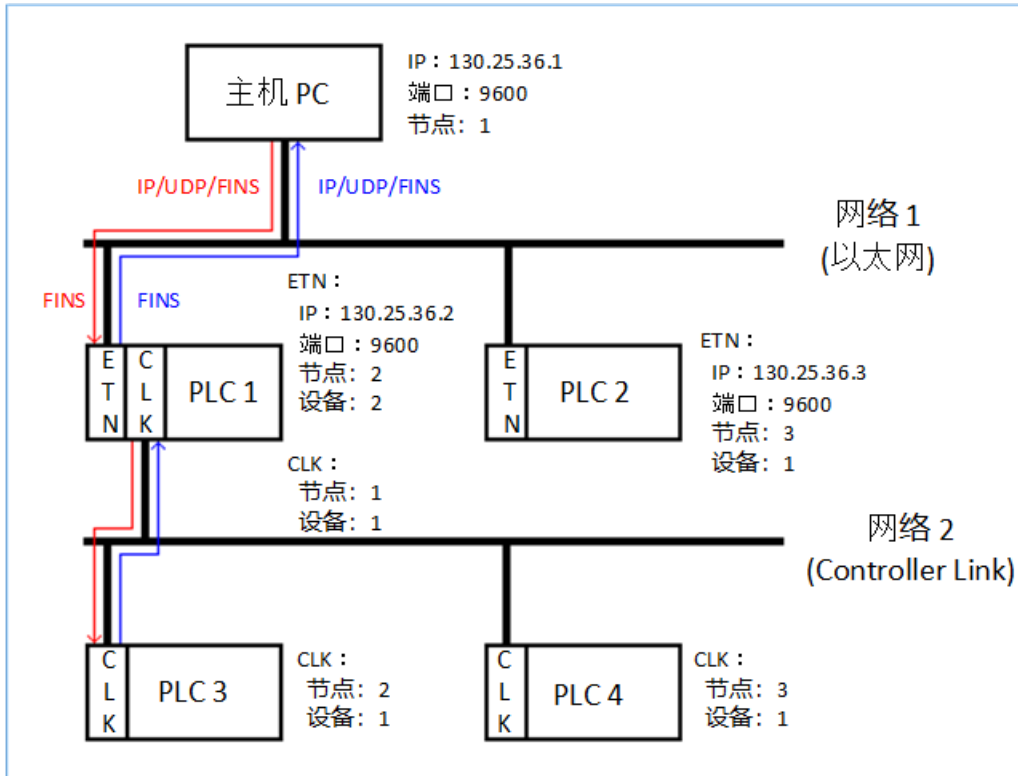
主机 PC

IP：130.25.36.1
端口：9600
节点： 1

IP/UDP/FINS

IP/UDP/FINS

网络 1
(以太网)

FINS

FINS

ETN：
IP：130.25.36.2
端口：9600
节点： 2
设备： 2

E T N

C L K

PLC 1

E T N

PLC 2

ETN：
IP：130.25.36.3
端口：9600
节点： 3
设备： 1

CLK：
节点： 1
设备： 1

网络 2
(Controller Link)

C L K

PLC 3

CLK：
节点： 2
设备： 1

C L K

PLC 4

CLK：
节点： 3
设备： 1